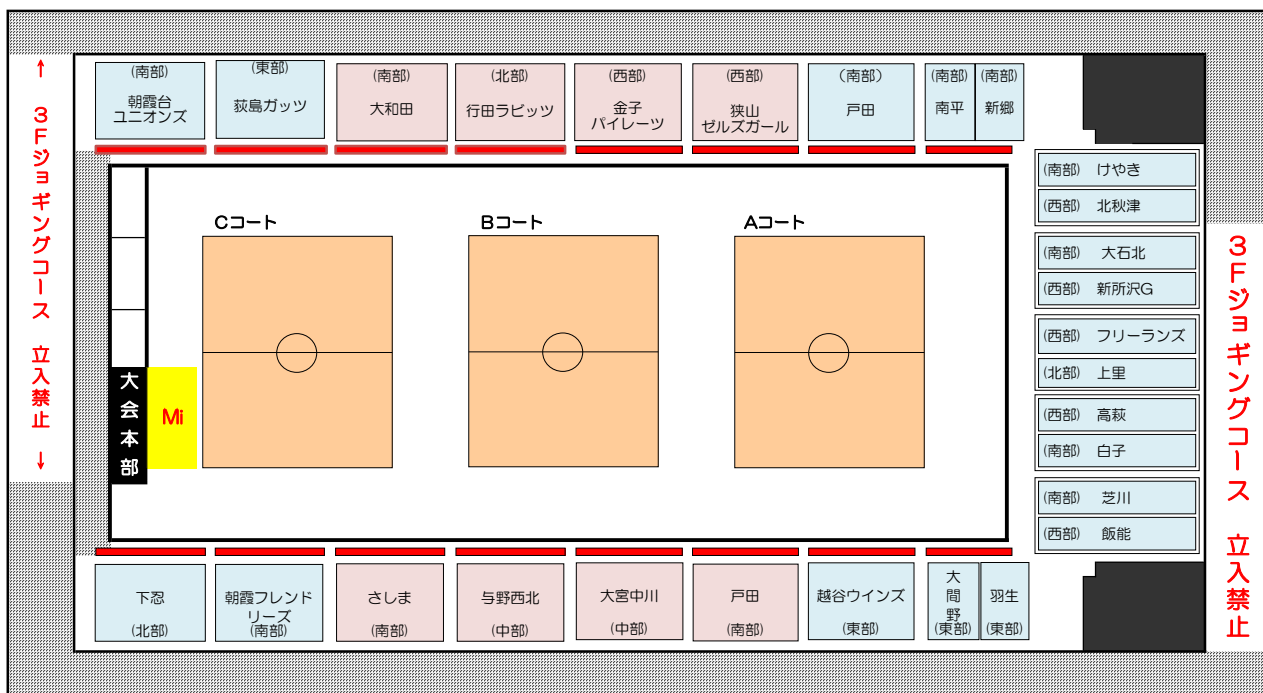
↑ ３Ｆジョギングコース 立入禁止 ↓

(南部) 朝霞台ユニオンズ

(東部) 荻島ガッツ

(南部) 大和田

(北部) 行田ラビッツ

(西部) 金子パイレーツ

(西部) 狭山ゼルズガール

(南部) 戸田

(南部) 南平

(南部) 新郷

(南部) けやき

(西部) 北秋津

(南部) 大石北

(西部) 新所沢G

(西部) フリーランズ

(北部) 上里

(西部) 高萩

(南部) 白子

(南部) 芝川

(西部) 飯能

３Ｆジョギングコース 立入禁止

Cコート

Bコート

Aコート

大会本部

Mi

下忍 (北部)

朝霞フレンドリーズ (南部)

さしま (南部)

与野西北 (中部)

大宮中川 (中部)

戸田 (南部)

越谷ウインズ (東部)

大間野 (東部)

羽生 (東部)